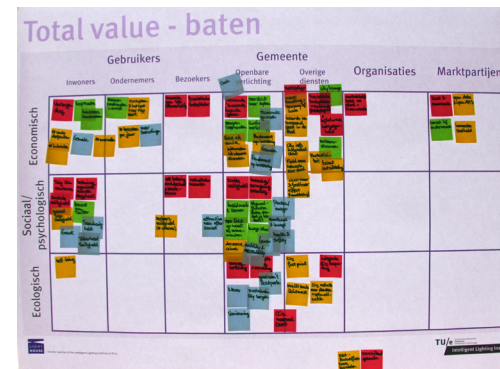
Total value - baten

Gebruikers

Gemeente

Inwoners

Ondernemers

Bezoekers

Openbare verlichting

Overige diensten

Organisaties

Marktpartijen

Economisch

Sociaal / psychologisch

Ecologisch

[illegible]

TU/e

Intelligent Lighting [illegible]